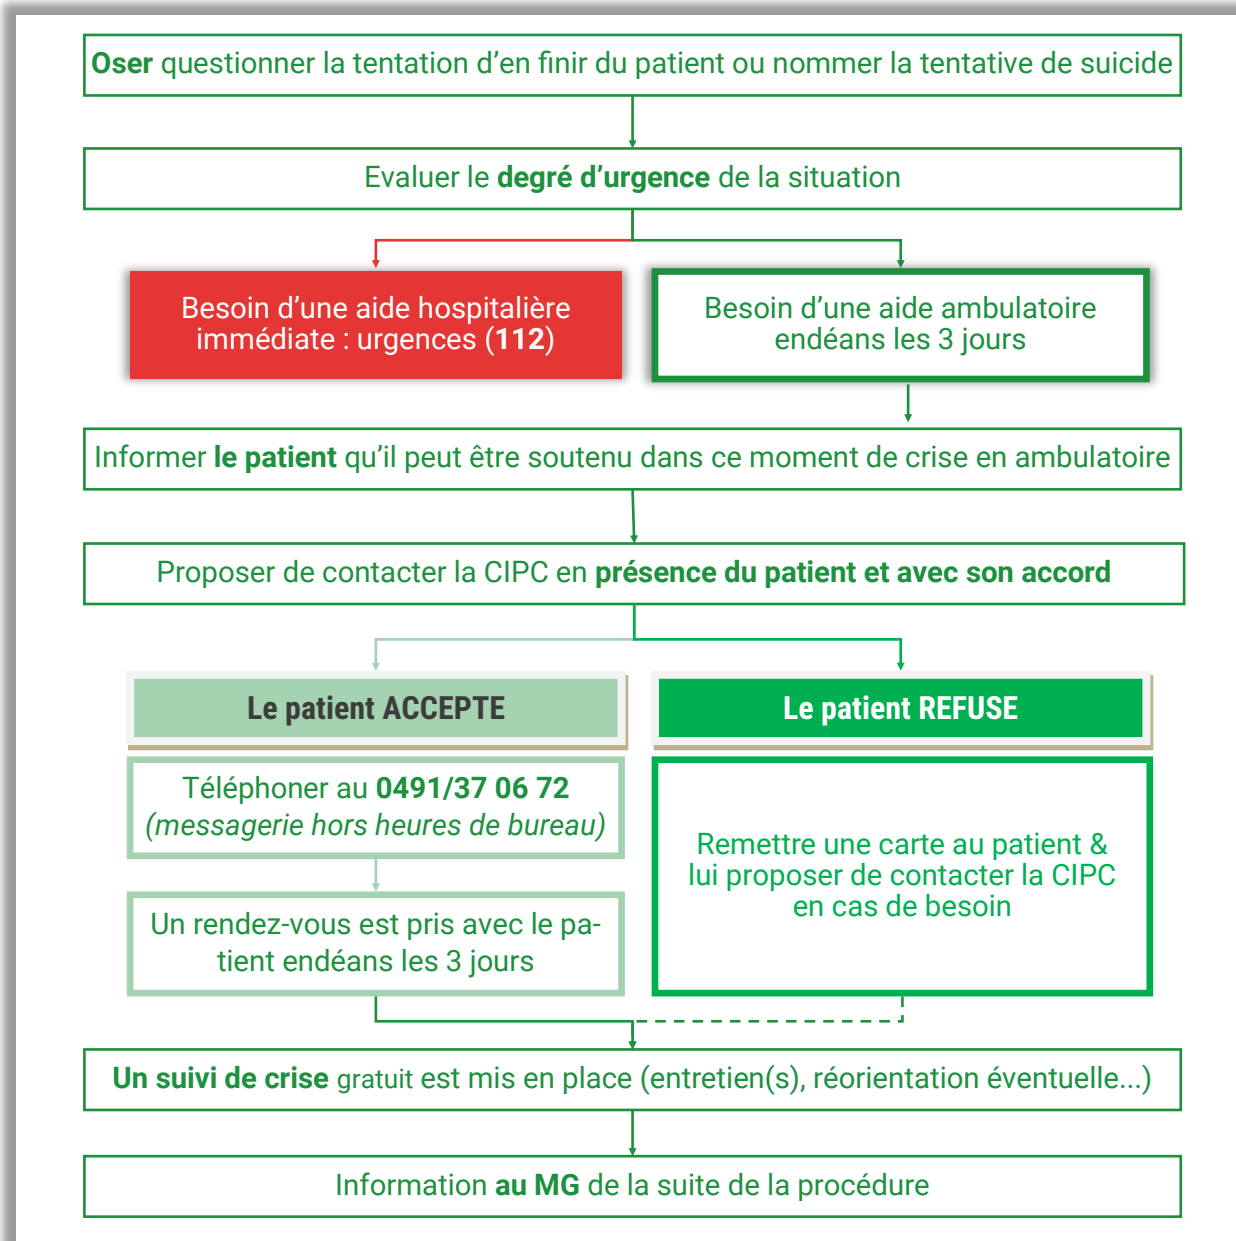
Oser questionner la tentation d’en finir du patient ou nommer la tentative de suicide

Evaluer le degré d’urgence de la situation

Besoin d’une aide hospitalière immédiate : urgences (112)

Besoin d’une aide ambulatoire endéans les 3 jours

Informer le patient qu’il peut être soutenu dans ce moment de crise en ambulatoire

Proposer de contacter la CIPC en présence du patient et avec son accord

Le patient ACCEPTE

Le patient REFUSE

Téléphoner au 0491/37 06 72 (messagerie hors heures de bureau)

Un rendez-vous est pris avec le patient endéans les 3 jours

Remettre une carte au patient & lui proposer de contacter la CIPC en cas de besoin

Un suivi de crise gratuit est mis en place (entretien(s), réorientation éventuelle...)

Information au MG de la suite de la procédure